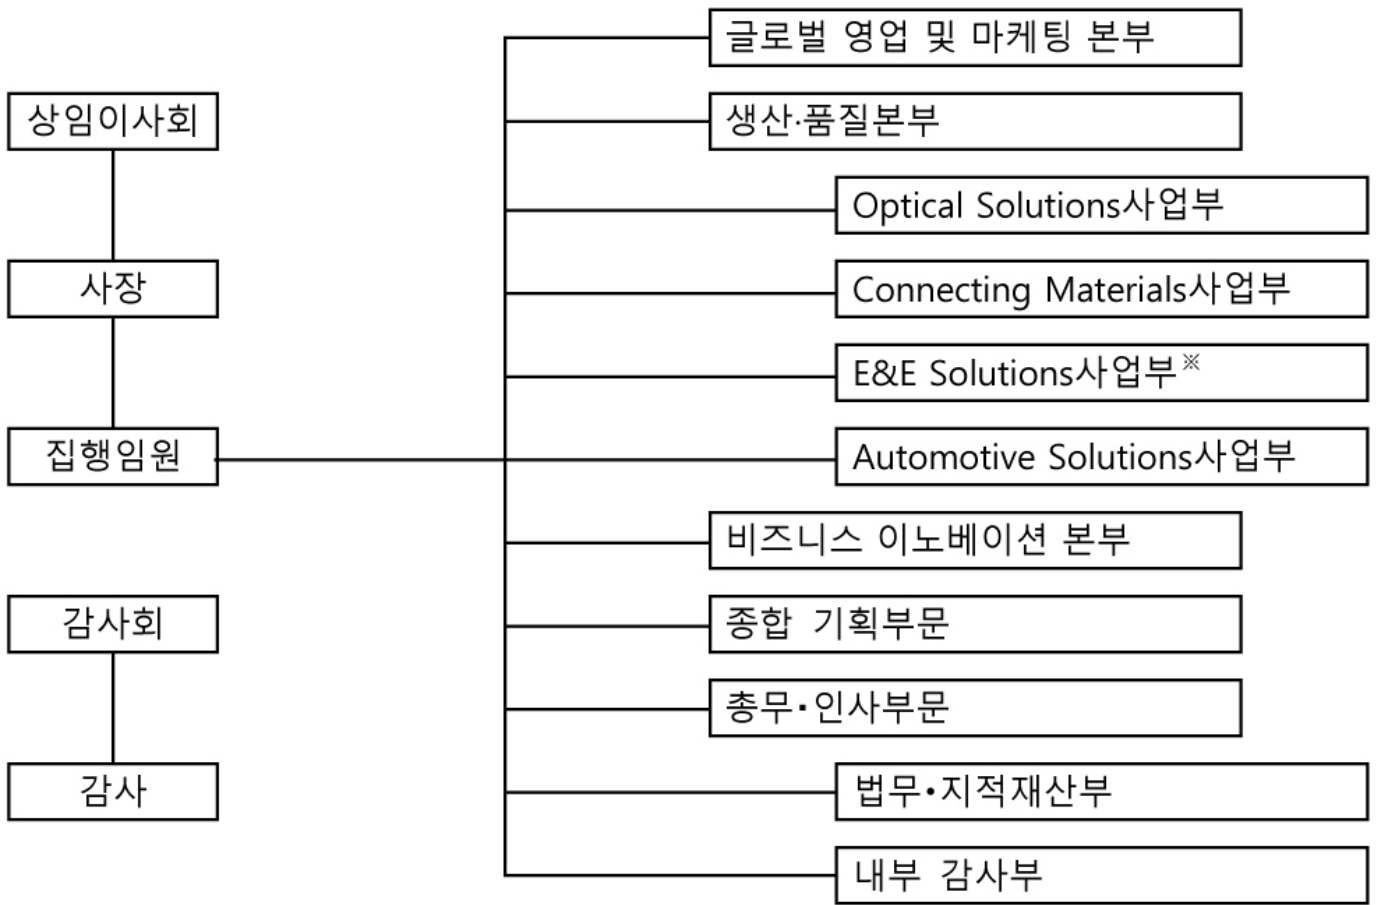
상임이사회

사장

집행임원

감사회

감사

글로벌 영업 및 마케팅 본부

생산·품질본부

Optical Solutions사업부

Connecting Materials사업부

E&E Solutions사업부※

Automotive Solutions사업부

비즈니스 이노베이션 본부

종합 기획부문

총무•인사부문

법무•지적재산부

내부 감사부